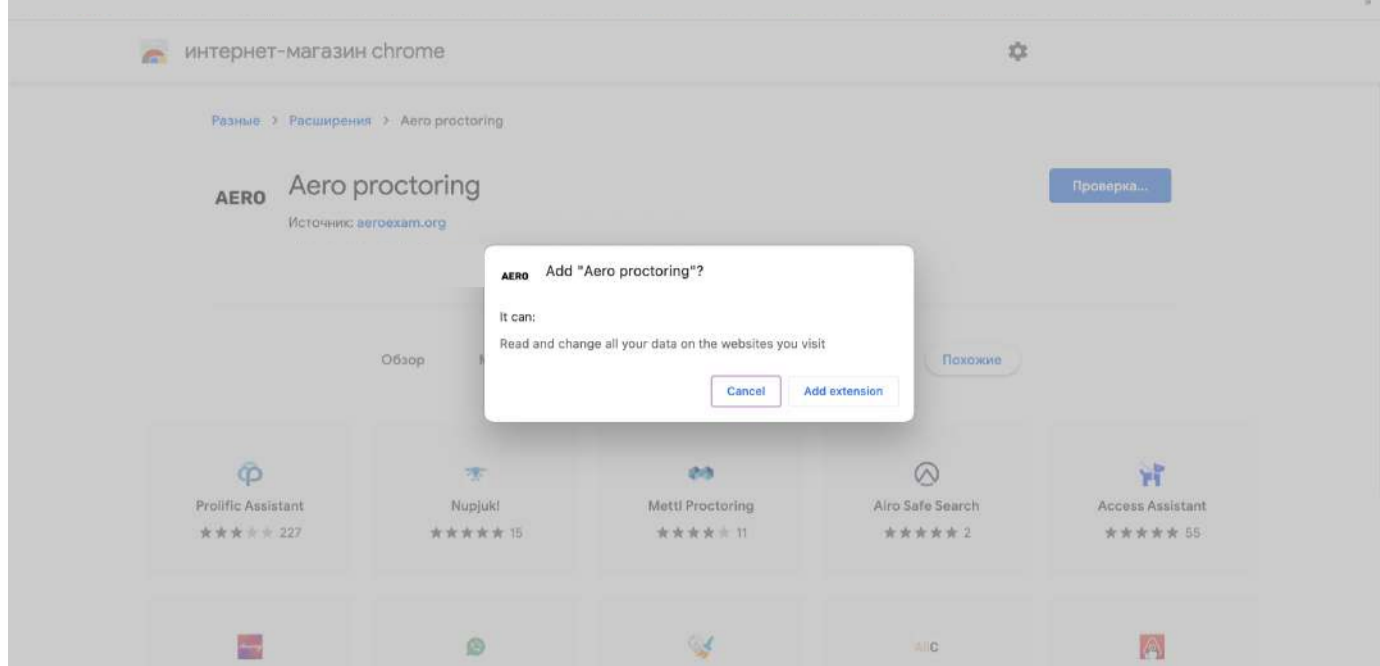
интернет-магазин chrome

Разные > Расширения > Aero proctoring

AERO Aero proctoring

Источник: aeroexam.org

Проверка...

AERO Add "Aero proctoring"?

It can:

Read and change all your data on the websites you visit

Cancel Add extension

Обзор

Похожие

Prolific Assistant
★★★★★ 227

Nupjuk!
★★★★★ 15

Mettl Proctoring
★★★★★ 11

Airo Safe Search
★★★★★ 2

Access Assistant
★★★★★ 55

ABC